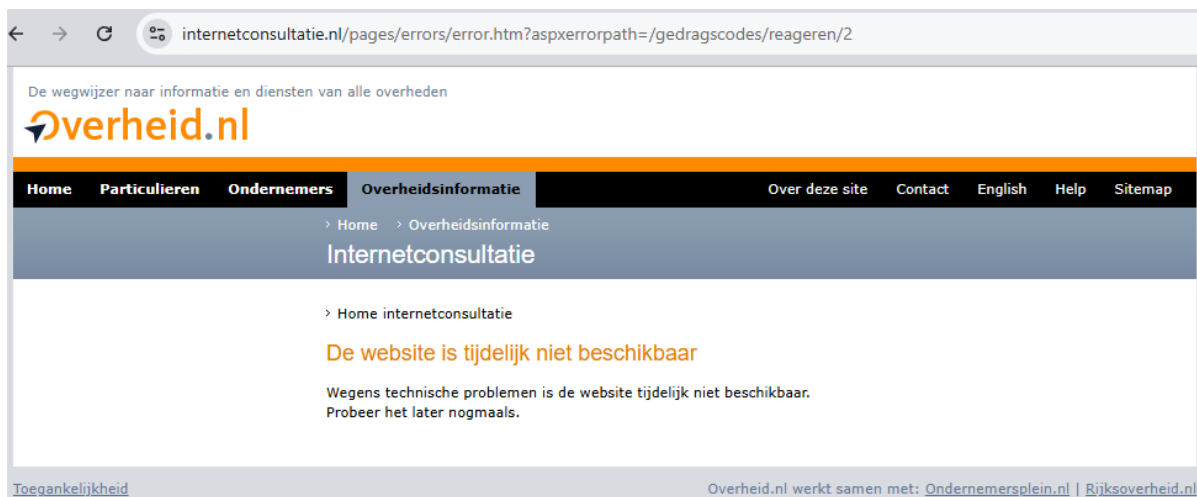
internetconsultatie.nl/pages/errors/error.htm?aspxerrorpath=/gedragscodes/reageren/2

De wegwijzer naar informatie en diensten van alle overheden

Overheid.nl

Home Particulieren Ondernemers Overheidsinformatie Over deze site Contact English Help Sitemap

› Home › Overheidsinformatie

Internetconsultatie

› Home internetconsultatie

De website is tijdelijk niet beschikbaar

Wegens technische problemen is de website tijdelijk niet beschikbaar.
Probeer het later nogmaals.

Toegankelijkheid

Overheid.nl werkt samen met: Ondernemersplein.nl | Rijksoverheid.nl